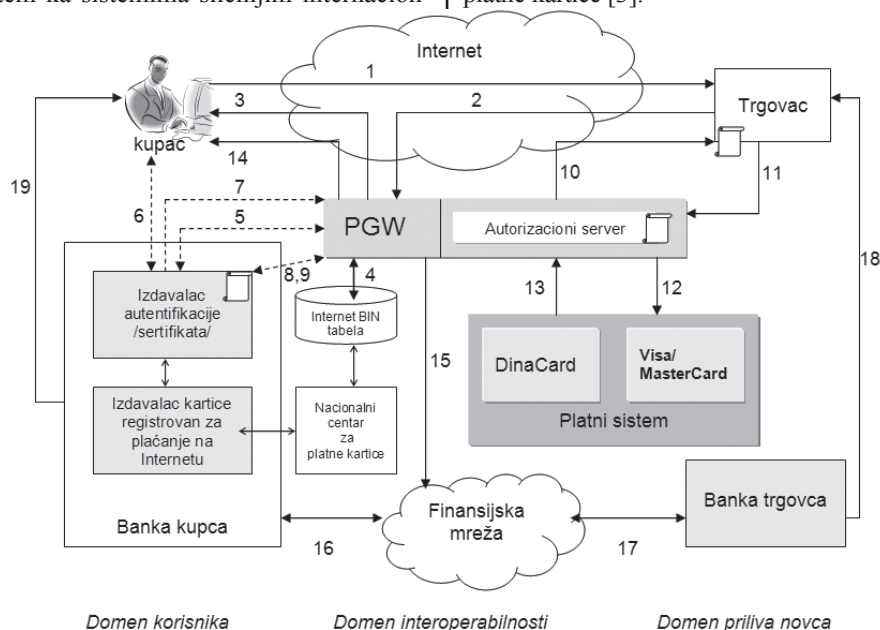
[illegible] na sistemima sličnijim Internacion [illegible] platne kartice [5].

Internet
1
2
3
Trgovac
kupac
14
10
11
19
6
7
5
PGW
Autorizacioni server
8,9
4
18
13
12
Izdavalac autentifikacije /sertifikata/
Internet BIN tabela
DinaCard
Visa/ MasterCard
15
Izdavalac kartice registrovan za plaćanje na Internetu
Nacionalni centar za platne kartice
Platni sistem
Banka trgovca
Banka kupca
Finansijska mreža
16
17

Domen korisnika
Domen interoperabilnosti
Domen priliva novca